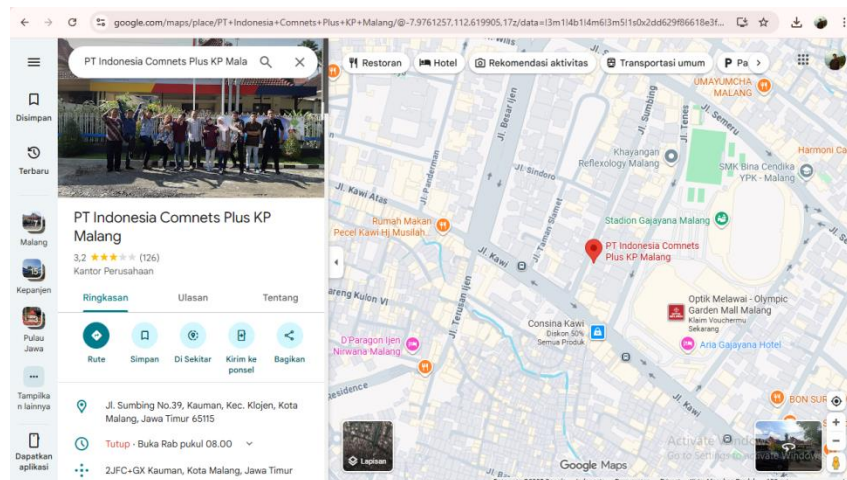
google.com/maps/place/PT+Indonesia+Comnets+Plus+KP+Malang/@-7.9761257,112.619905,17z/data=!3m1!4b1!4m6!3m5!1s0x2dd629f86618e3f...

Disimpan
Terbaru
Malang
Kepanjen
Pulau Jawa
Tampilkan lainnya
Dapatkan aplikasi

PT Indonesia Comnets Plus KP Mala

PT Indonesia Comnets Plus KP Malang
3,2 ★★★ (126)
Kantor Perusahaan

Ringkasan
Ulasan
Tentang

Rute
Simpan
Di Sekitar
Kirim ke ponsel
Bagikan

Jl. Sumbing No.39, Kauman, Kec. Klojen, Kota Malang, Jawa Timur 65115

Tutup · Buka Rab pukul 08.00

2JFC+GX Kauman, Kota Malang, Jawa Timur

Restoran
Hotel
Rekomendasi aktivitas
Transportasi umum
Pa

UMAYUMCHA MALANG
Jl. Semeru
Harmoni Ca
Jl. Besar Ijen
Jl. Sumbing
Jl. Tenes
Khayangan Reflexology Malang
SMK Bina Cendika YPK - Malang
Jl. Kawi Atas
Jl. Panderman
Jl. Sindoro
Rumah Makan Pecel Kawi Hj Musilah
Stadion Gajayana Malang
Jl. Kawi
Jl. Taman Slamet
PT Indonesia Comnets Plus KP Malang
areng Kulon VI
Jl. Terusan Ijen
Optik Melawai - Olympic Garden Mall Malang
Klaim Vouchermu Sekarang
D'Paragon Ijen Nirwana Malang
Consina Kawi
Diskon 50% Semua Produk
Aria Gajayana Hotel
Residence
Jl. Kawi
BON SUR
Lapisan
Google Maps
Activate Windows
Go to Settings to activate Windows.